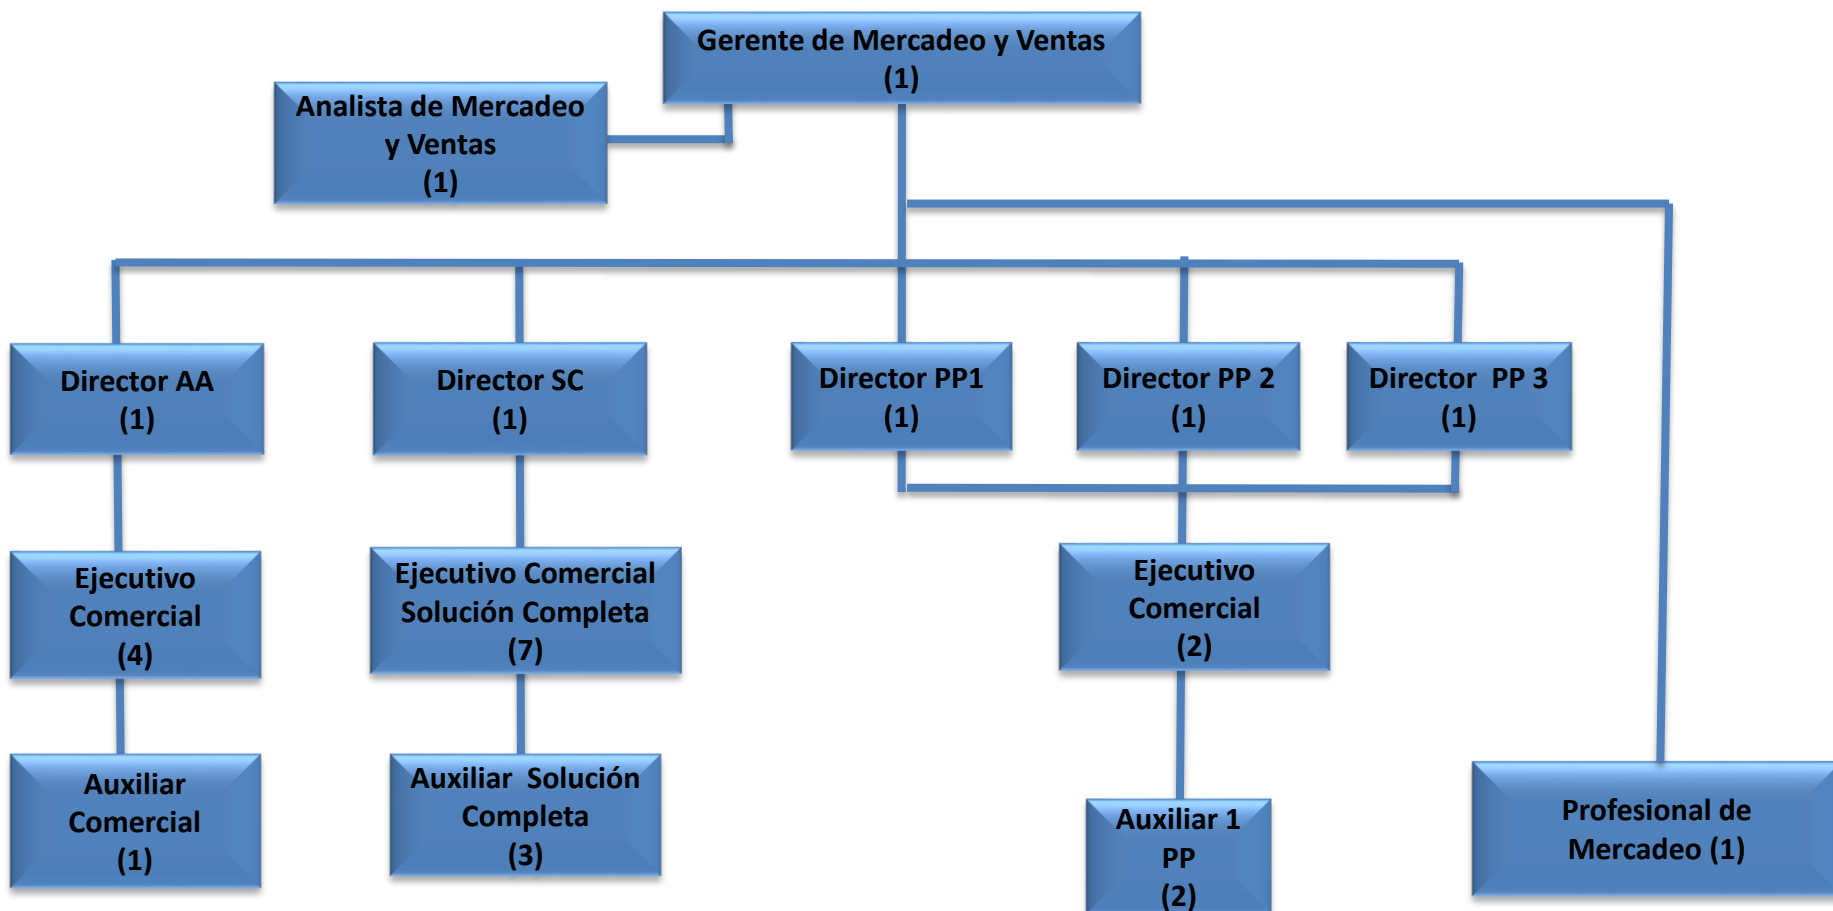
Gerente de Mercadeo y Ventas
(1)

Analista de Mercadeo
y Ventas
(1)

Director AA
(1)

Director SC
(1)

Director PP1
(1)

Director PP 2
(1)

Director PP 3
(1)

Ejecutivo
Comercial
(4)

Ejecutivo Comercial
Solución Completa
(7)

Ejecutivo
Comercial
(2)

Auxiliar
Comercial
(1)

Auxiliar Solución
Completa
(3)

Auxiliar 1
PP
(2)

Profesional de
Mercadeo (1)